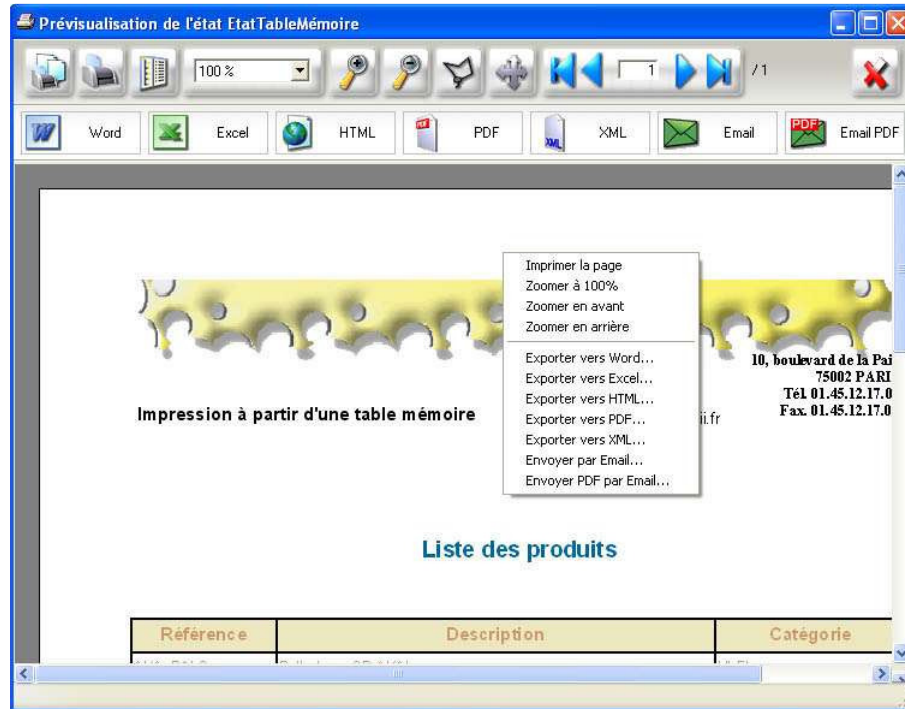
Prévisualisation de l'état EtatTableMémoire

100 %

1 /1

Word Excel HTML PDF XML Email Email PDF

Imprimer la page
Zoomer à 100%
Zoomer en avant
Zoomer en arrière
Exporter vers Word...
Exporter vers Excel...
Exporter vers HTML...
Exporter vers PDF...
Exporter vers XML...
Envoyer par Email...
Envoyer PDF par Email...

10, boulevard de la Pai
75002 PARI
Tél. 01.45.12.17.0
Fax. 01.45.12.17.0

Impression à partir d'une table mémoire

i.fr

Liste des produits

| Référence | Description | Catégorie |
|---|---|---|
| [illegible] | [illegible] | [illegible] |